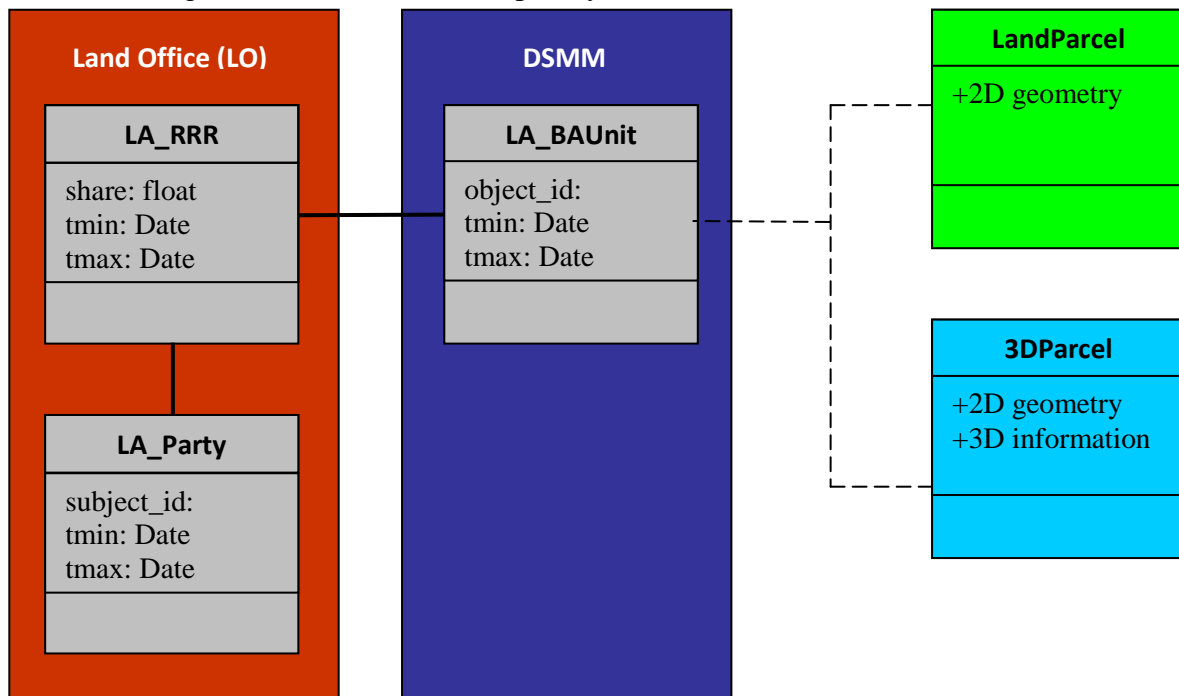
Land Office (LO)

LA_RRR

share: float
tmin: Date
tmax: Date

LA_Party

subject_id:
tmin: Date
tmax: Date

DSMM

LA_BAUnit

object_id:
tmin: Date
tmax: Date

LandParcel

+2D geometry

3DParcel

+2D geometry
+3D information